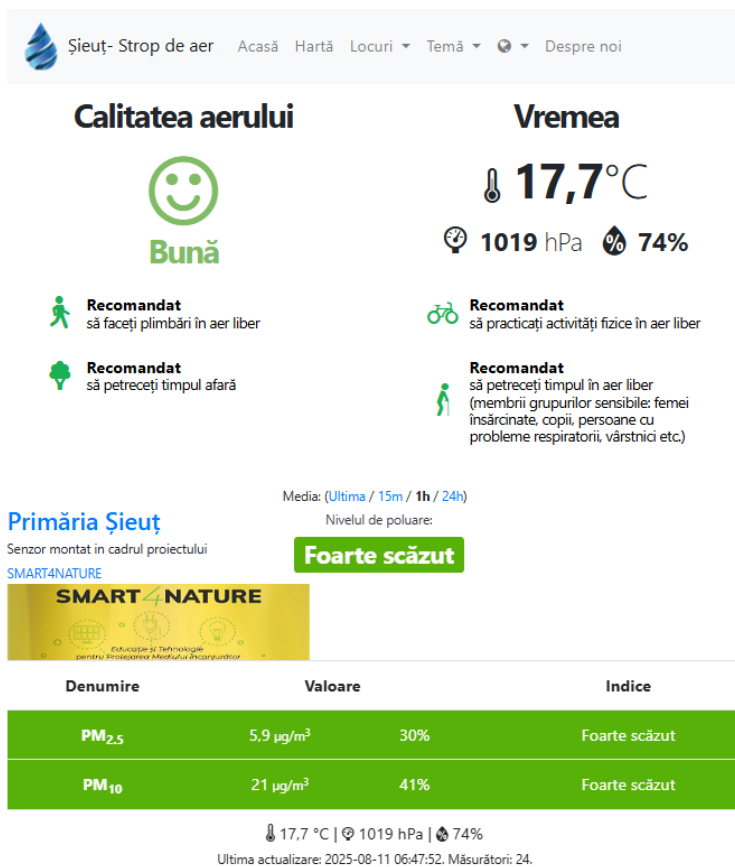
Șieuț- Strop de aer Acasă Hartă Locuri Temă Despre noi

Calitatea aerului

Bună

Recomandat
să faceți plimbări în aer liber

Recomandat
să petreceți timpul afară

Vremea

17,7°C

1019 hPa 74%

Recomandat
să practicați activități fizice în aer liber

Recomandat
să petreceți timpul în aer liber (membrii grupurilor sensibile: femei însărcinate, copii, persoane cu probleme respiratorii, vârstnici etc.)

Media: (Ultima / 15m / 1h / 24h)

Primăria Șieuț

Nivelul de poluare:

Senzor montat in cadrul proiectului SMART4NATURE

Foarte scăzut

SMART4NATURE
Educație și Tehnologie pentru Protejarea Mediului Înconjurător

| Denumire | Valoare | | Indice |
|---|---|---|---|
| $PM_{2.5}$ | 5,9 µg/m$^3$ | 30% | Foarte scăzut |
| $PM_{10}$ | 21 µg/m$^3$ | 41% | Foarte scăzut |

17,7 °C | 1019 hPa | 74%

Ultima actualizare: 2025-08-11 06:47:52. Măsurători: 24.